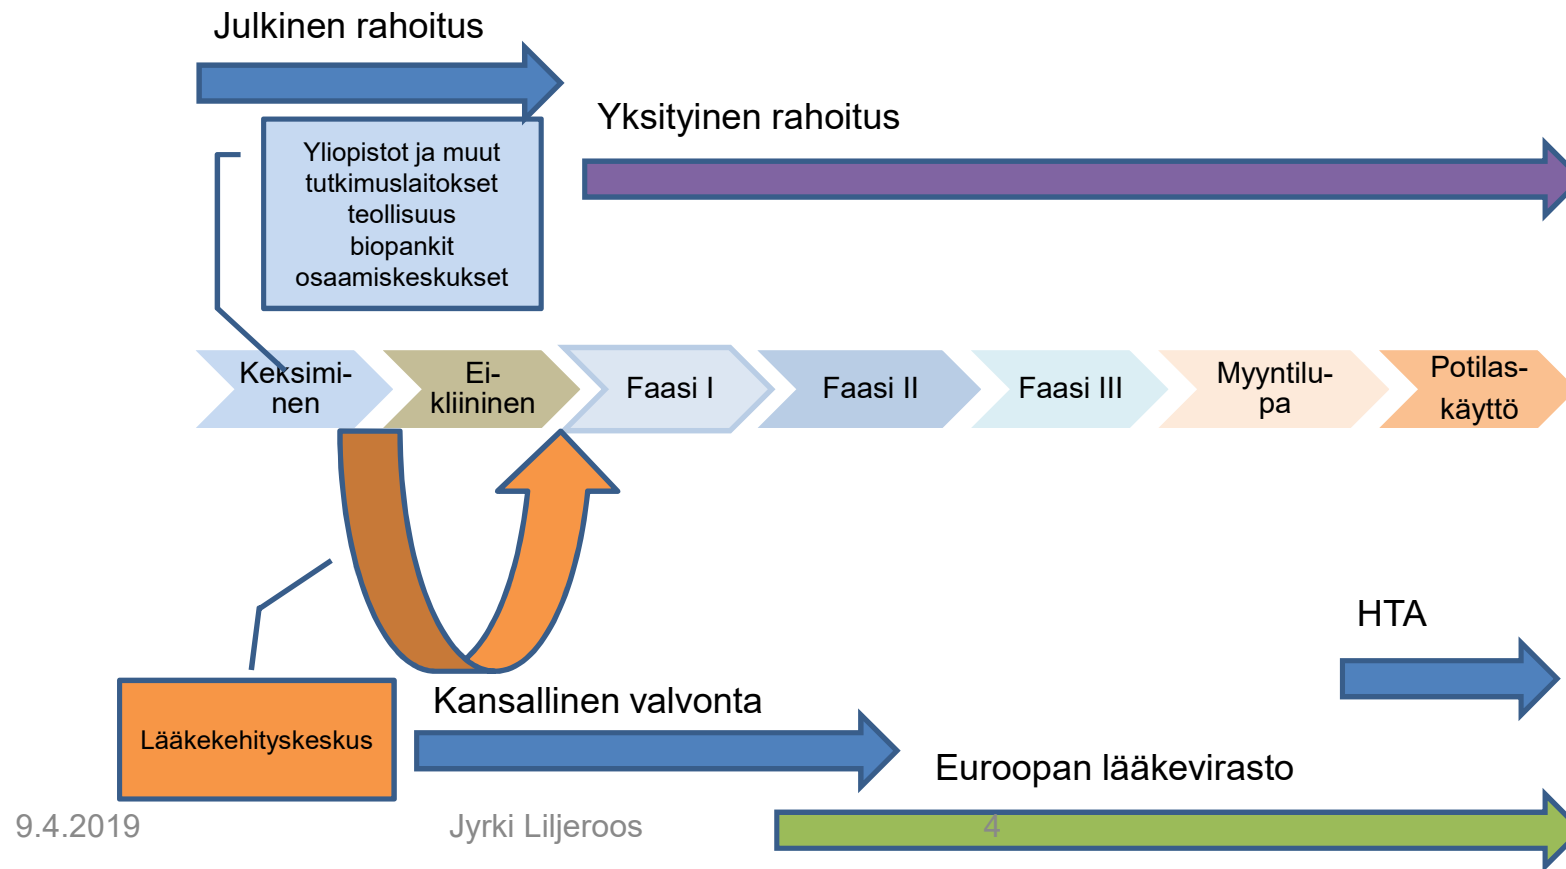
Julkinen rahoitus

Yksityinen rahoitus

Yliopistot ja muut tutkimuslaitokset teollisuus biopankit osaamiskeskukset

Keksiminen

Ei-kliininen

Faasi I

Faasi II

Faasi III

Myyntilupa

Potilaskäyttö

HTA

Lääkekehityskeskus

Kansallinen valvonta

Euroopan lääkevirasto

9.4.2019

Jyrki Liljeroos

4